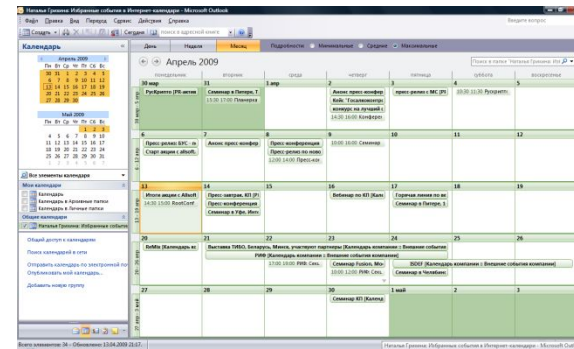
Наталья Гривина Избранные события в Интернет-календаре - Microsoft Outlook

Файл Правка Вид Переход Сервис Действия Справка

Введите вопрос

Создать Сегодня поиск в адресной книге

Календарь

Апрель 2009

Пн Вт Ср Чт Пт Сб Вс

30 31 1 2 3 4 5
6 7 8 9 10 11 12
13 14 15 16 17 18 19
20 21 22 23 24 25 26
27 28 29 30

Май 2009

Пн Вт Ср Чт Пт Сб Вс

1 2 3
4 5 6 7 8 9 10
11 12 13 14 15 16 17
18 19 20 21 22 23 24
25 26 27 28 29 30 31

Все элементы календаря

Мои календари

Календарь

Календарь в Архивных папках

Календарь в Личные папки

Общие календари

Наталья Гривина: Избранные события

Общий доступ к календарю

Поиск календарей в сети

Отправить календарь по электронной по...

Опубликовать мой календарь...

Добавить новую группу

День Неделя Месяц Подробности: Минимальные Средние Максимальные

Апрель 2009

Поиск в папке: Наталья Гривина: Изб

| понедельник | вторник | среда | четверг | пятница | суббота | воскресенье |
|---|---|---|---|---|---|---|
| 30 мар<br>РусКрипто [РБ-актив | 31<br>Семинар в Питере. Т<br>13:30 17:00 Планерка | 1 апр | 2<br>Анонс пресс-конфер<br>Кейс "Госавтоинспек<br>конкурс на лучший с<br>14:30 16:00 Конферен | 3<br>пресс-релиз с МС [Р | 4<br>10:30 11:30 Раскрутк | 5 |
| 6<br>Пресс-релиз БРС - н<br>Старт акции с Altsoft | 7<br>Анонс пресс-конфер | 8<br>Пресс-конференция<br>Пресс-релиз по ново<br>12:00 14:00 Пресс-кон | 9<br>10:00 16:00 Семинар | 10 | 11 | 12 |
| 13<br>Итоги акции с Altsoft<br>14:30 15:00 RootConf | 14<br>Пресс-завтрак. КП [Р<br>Пресс-конференция<br>Семинар в Уфе. Инт | 15 | 16<br>Вебинар по КП [Кале | 17<br>Горячая линия по ве<br>Семинар в Питере. 1 | 18 | 19 |
| 20<br>RеMix [Календарь ко | 21<br>Выставка ТИБО. Беларусь, Минск, участвуют партнеры [Календарь компании :: Внешние события<br>РИФ [Календарь компании :: Внешние события компании] | 22<br>17:00 19:00 РИФ. Сек. | 23<br>Семинар Fusion. Мо<br>10:00 12:00 РИФ. Сек.<br>Семинар в Челябинс | 24<br>BDEF [Календарь компании :: Внешние события компании] | 25 | 26 |
| 27 | 28 | 29 | 30<br>Семинар КП [Календ | 1 май | 2 | 3 |

Всего элементов: 34 - Обновлено 13.04.2009 21:17

Наталья Гривина: Избранные события в Интернет-календаре - Microsoft Outl